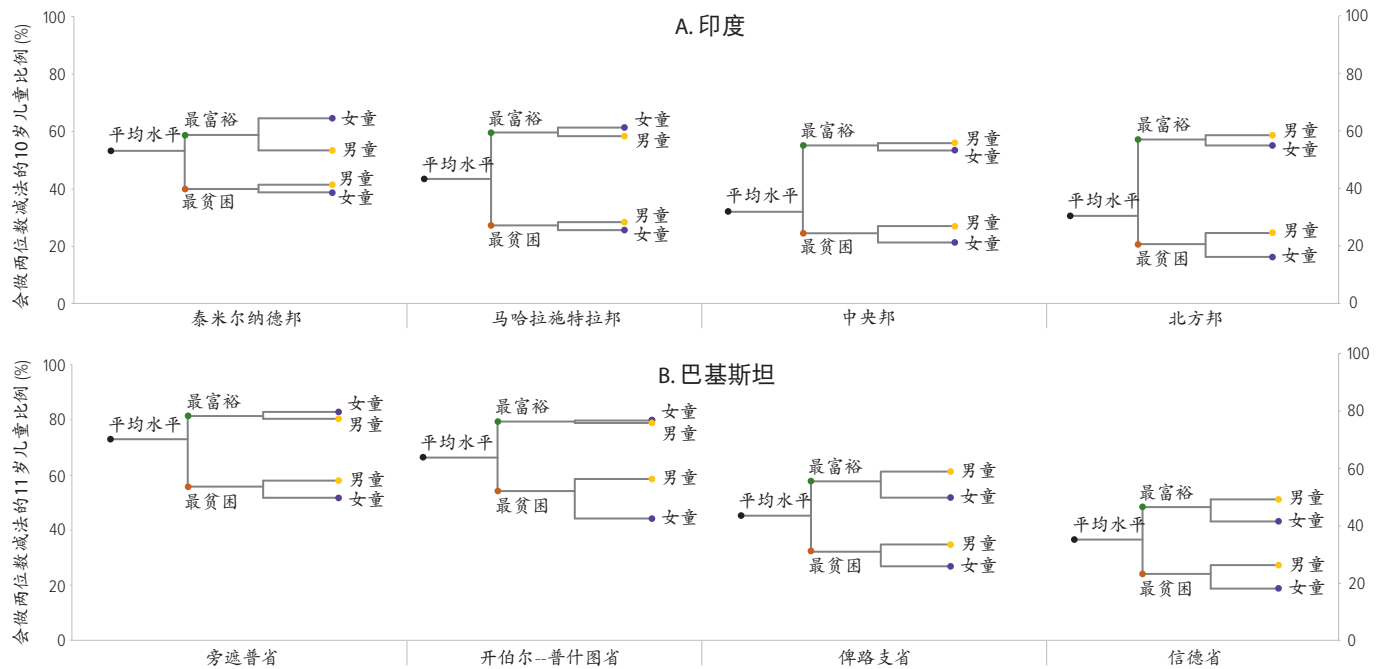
A. 印度

会做两位数减法的10岁儿童比例 (%)

100
80
60
40
20
0

平均水平
最富裕
最贫困
女童
男童
男童
女童

平均水平
最富裕
最贫困
女童
男童
男童
女童

平均水平
最富裕
最贫困
男童
女童
男童
女童

平均水平
最富裕
最贫困
男童
女童
男童
女童

100
80
60
40
20
0

泰米尔纳德邦
马哈拉施特拉邦
中央邦
北方邦

B. 巴基斯坦

会做两位数减法的11岁儿童比例 (%)

100
80
60
40
20
0

平均水平
最富裕
最贫困
女童
男童
男童
女童

平均水平
最富裕
最贫困
女童
男童
男童
女童

平均水平
最富裕
最贫困
男童
女童
男童
女童

平均水平
最富裕
最贫困
男童
女童
男童
女童

100
80
60
40
20
0

旁遮普省
开伯尔--普什图省
俾路支省
信德省